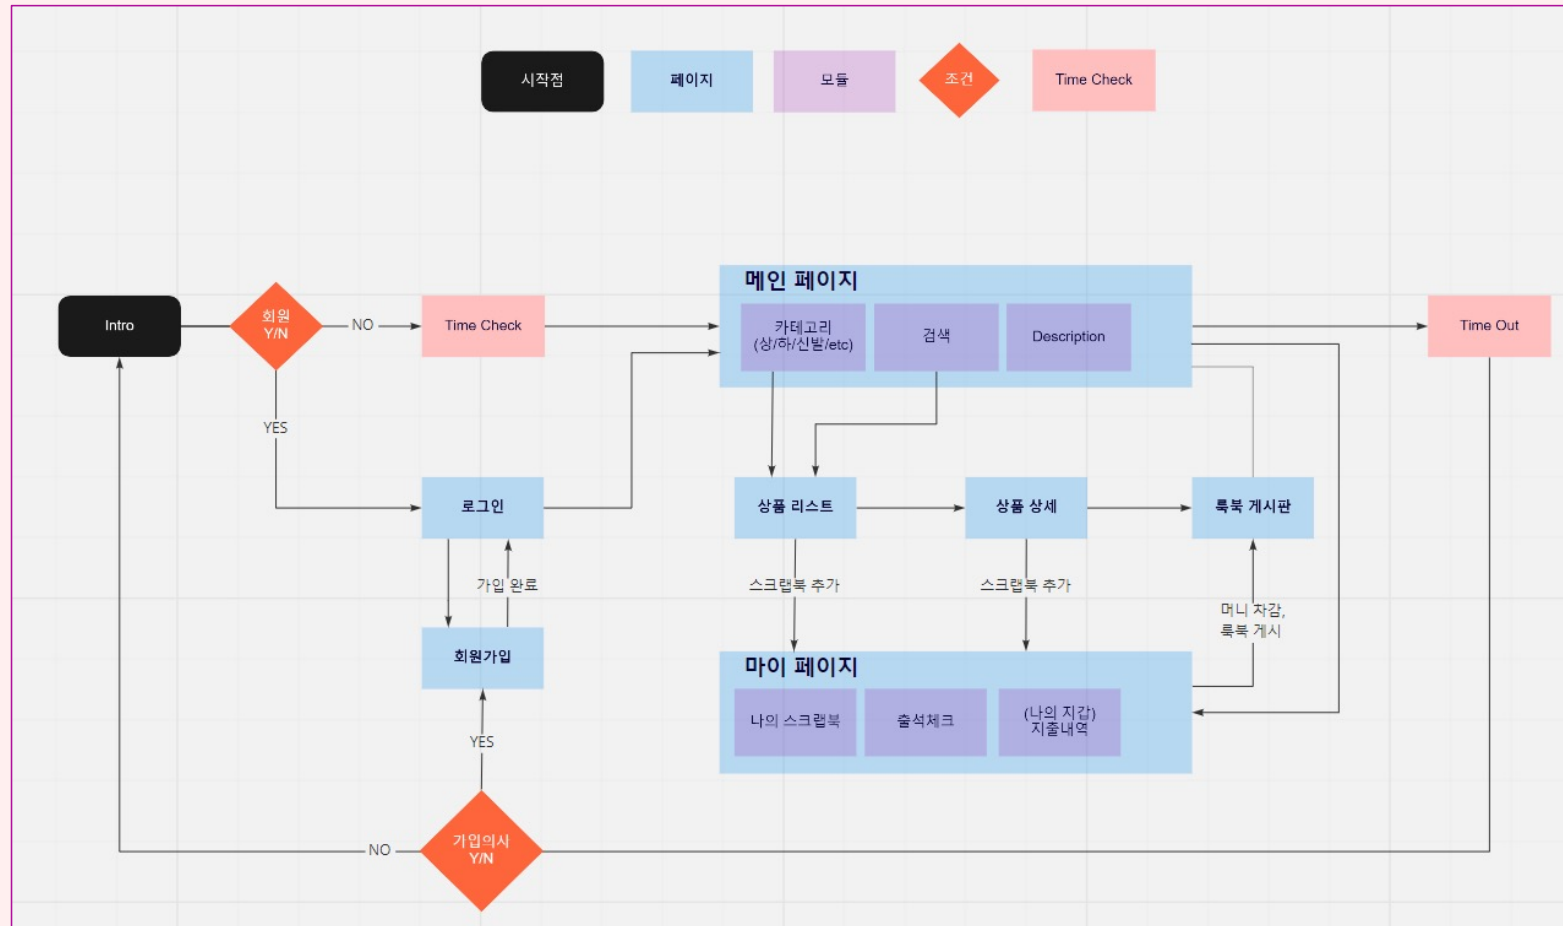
시작점

페이지

모듈

조건

Time Check

Intro

회원 Y/N

NO

Time Check

YES

메인 페이지

카테고리 (상/하/신발/etc)

검색

Description

Time Out

로그인

상품 리스트

상품 상세

룩북 게시판

가입 완료

스크랩북 추가

스크랩북 추가

머니 자랑, 룩북 게시

회원가입

마이 페이지

나의 스크랩북

출석체크

(나의 지갑) 지출내역

YES

NO

가입의사 Y/N